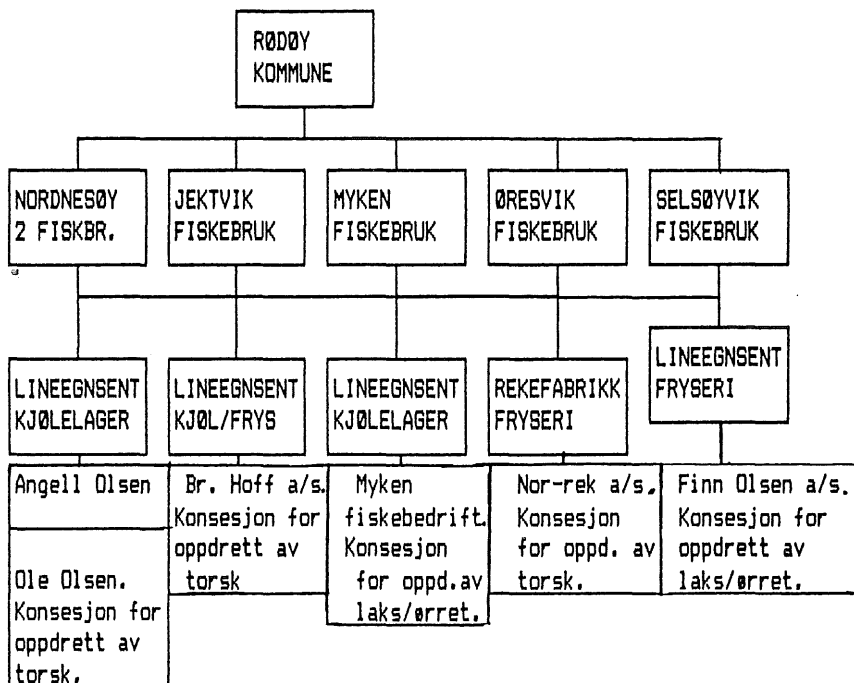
RØDØY KOMMUNE

NORDNESØY 2 FISKBR.

JEKTVIK FISKEBRUK

MYKEN FISKEBRUK

ØRESVIK FISKEBRUK

SELSØYVIK FISKEBRUK

LINEEGNSENT KJØLELAGER

LINEEGNSENT KJØL/FRYS

LINEEGNSENT KJØLELAGER

REKEFABRIKK FRYSERI

LINEEGNSENT FRYSERI

Angell Olsen

Ole Olsen. Konsesjon for oppdrett av torsk.

Br. Hoff a/s. Konsesjon for oppdrett av torsk

Myken fiskebedrift. Konsesjon for oppd.av laks/ørret.

Nor-rek a/s. Konsesjon for oppd. av torsk.

Finn Olsen a/s. Konsesjon for oppdrett av laks/ørret.